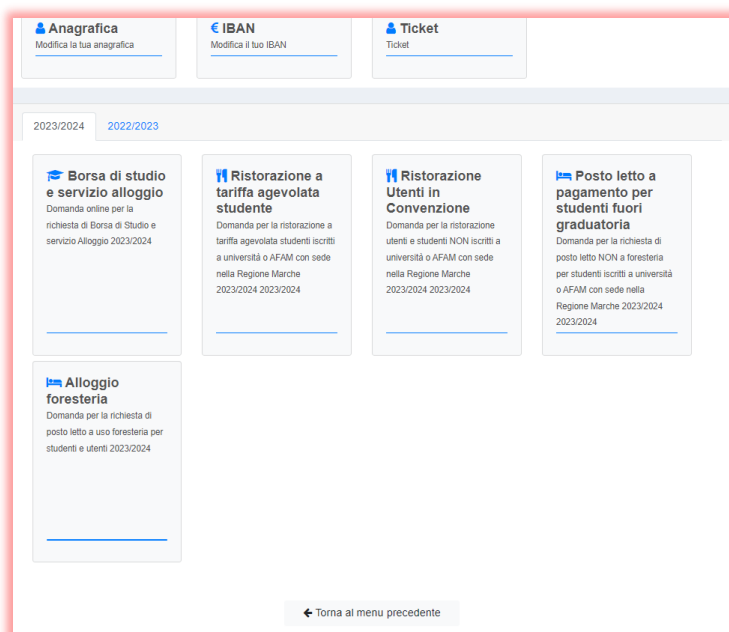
Anagrafica
Modifica la tua anagrafica

€ IBAN
Modifica il tuo IBAN

Ticket
Ticket

2023/2024 2022/2023

Borsa di studio e servizio alloggio
Domanda online per la richiesta di Borsa di Studio e servizio Alloggio 2023/2024

Ristorazione a tariffa agevolata studente
Domanda per la ristorazione a tariffa agevolata studenti iscritti a università o AFAM con sede nella Regione Marche 2023/2024 2023/2024

Ristorazione Utenti in Convenzione
Domanda per la ristorazione utenti e studenti NON iscritti a università o AFAM con sede nella Regione Marche 2023/2024 2023/2024

Posto letto a pagamento per studenti fuori graduatoria
Domanda per la richiesta di posto letto NON a foresteria per studenti iscritti a università o AFAM con sede nella Regione Marche 2023/2024 2023/2024

Alloggio foresteria
Domanda per la richiesta di posto letto a uso foresteria per studenti e utenti 2023/2024

Torna al menu precedente